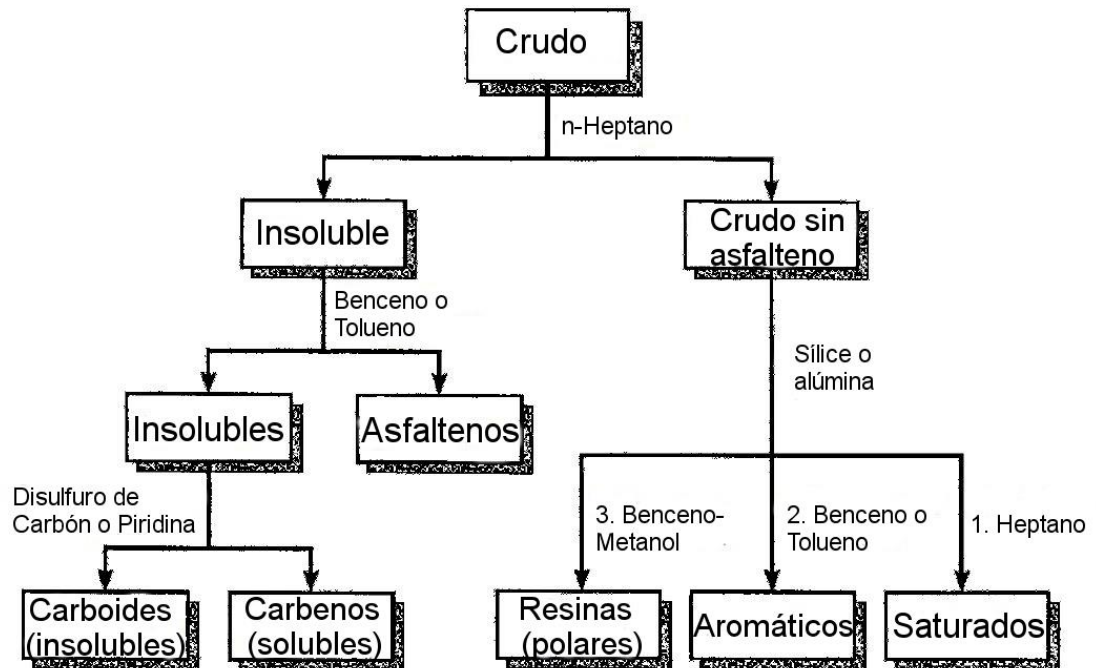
Crudo

n-Heptano

Insoluble

Crudo sin asfalteno

Benceno o Tolueno

Insolubles

Asfaltenos

Sílice o alúmina

Disulfuro de Carbón o Piridina

3. Benceno-Metanol

2. Benceno o Tolueno

1. Heptano

Carboides (insolubles)

Carbenos (solubles)

Resinas (polares)

Aromáticos

Saturados